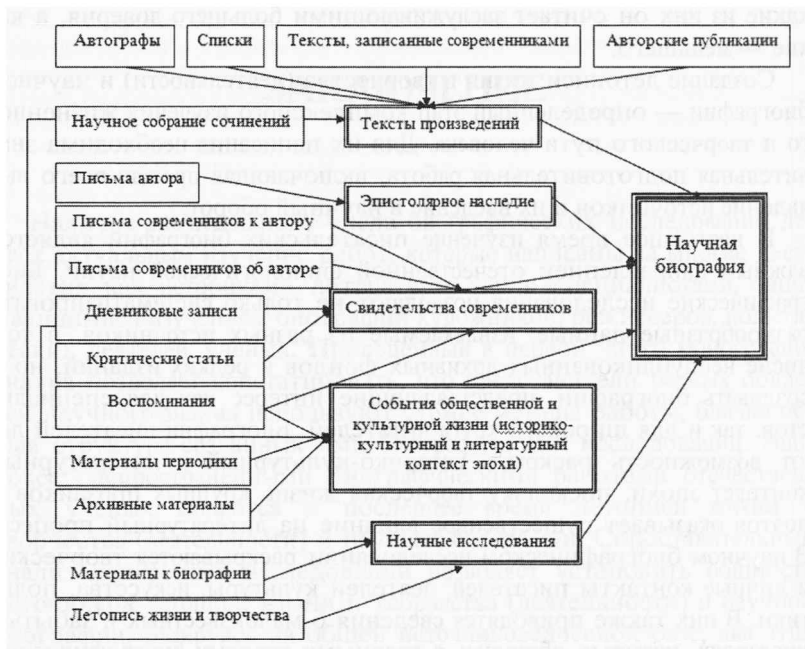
Автографы

Списки

Тексты, записанные современниками

Авторские публикации

Научное собрание сочинений

Тексты произведений

Письма автора

Эпистолярное наследие

Письма современников к автору

Научная биография

Письма современников об авторе

Дневниковые записи

Свидетельства современников

Критические статьи

Воспоминания

События общественной и культурной жизни (историко-культурный и литературный контекст эпохи)

Материалы периодики

Архивные материалы

Научные исследования

Материалы к биографии

Летопись жизни и творчества